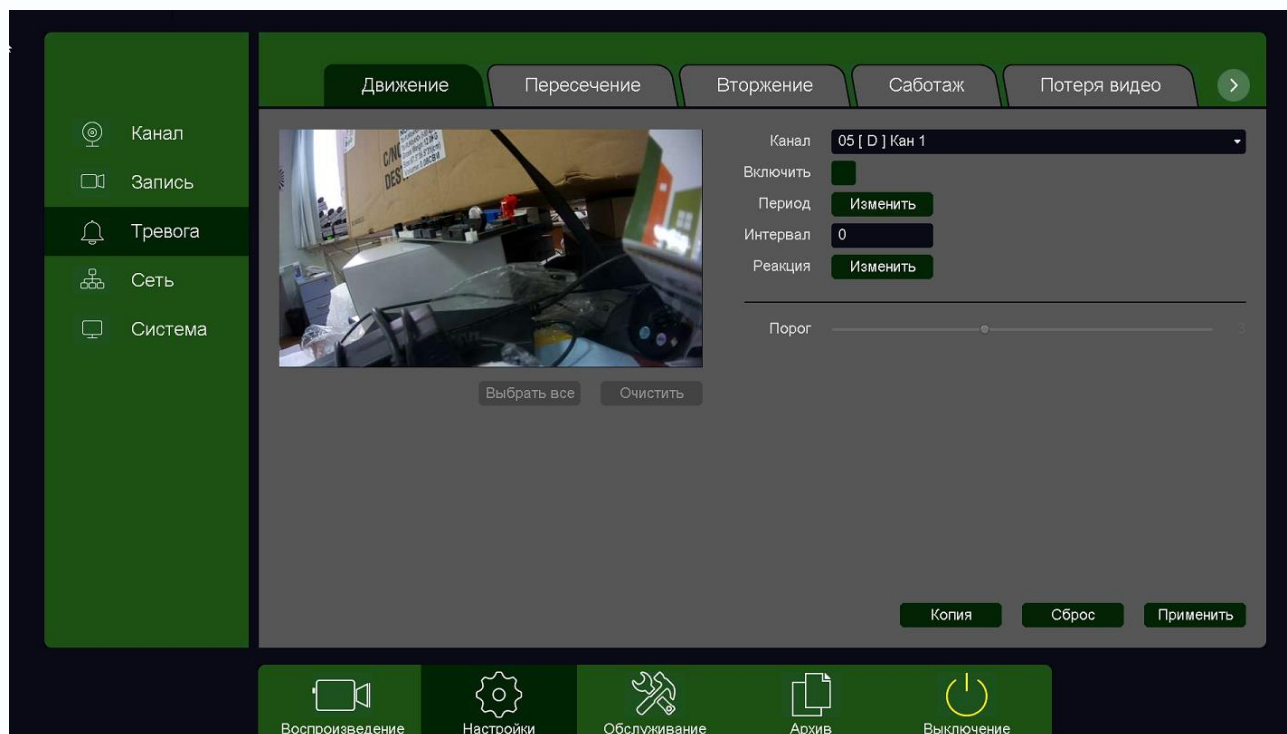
Движение
Пересечение
Вторжение
Саботаж
Потеря видео

Канал
Запись
Тревога
Сеть
Система

Выбрать все
Очистить

Канал 05 [ D ] Кан 1
Включить
Период Изменить
Интервал 0
Реакция Изменить

Порог

Копия
Сброс
Применить

Воспроизведение
Настройки
Обслуживание
Архив
Выключение